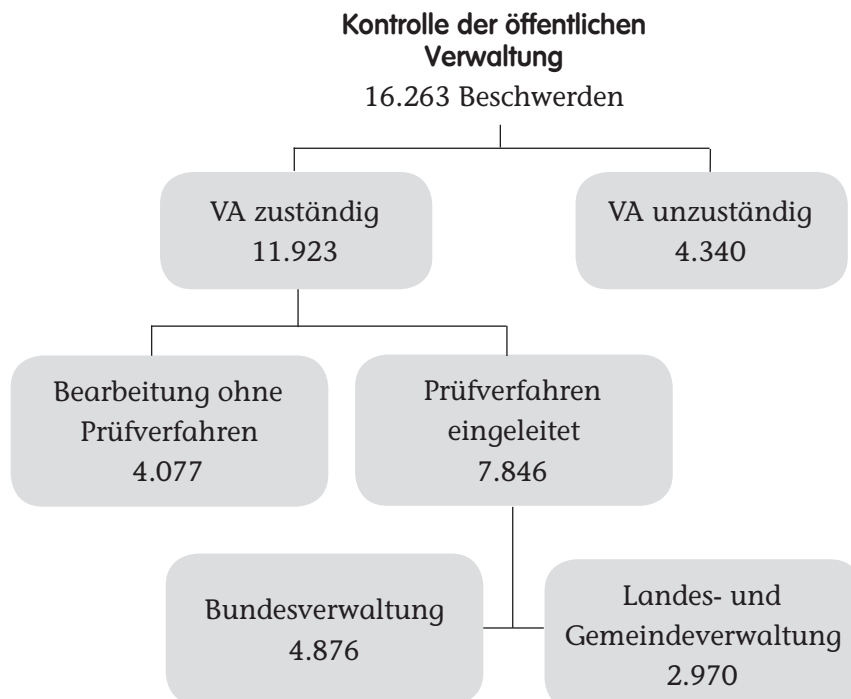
Kontrolle der öffentlichen Verwaltung
16.263 Beschwerden

VA zuständig
11.923

VA unzuständig
4.340

Bearbeitung ohne Prüfverfahren
4.077

Prüfverfahren eingeleitet
7.846

Bundesverwaltung
4.876

Landes- und Gemeindeverwaltung
2.970